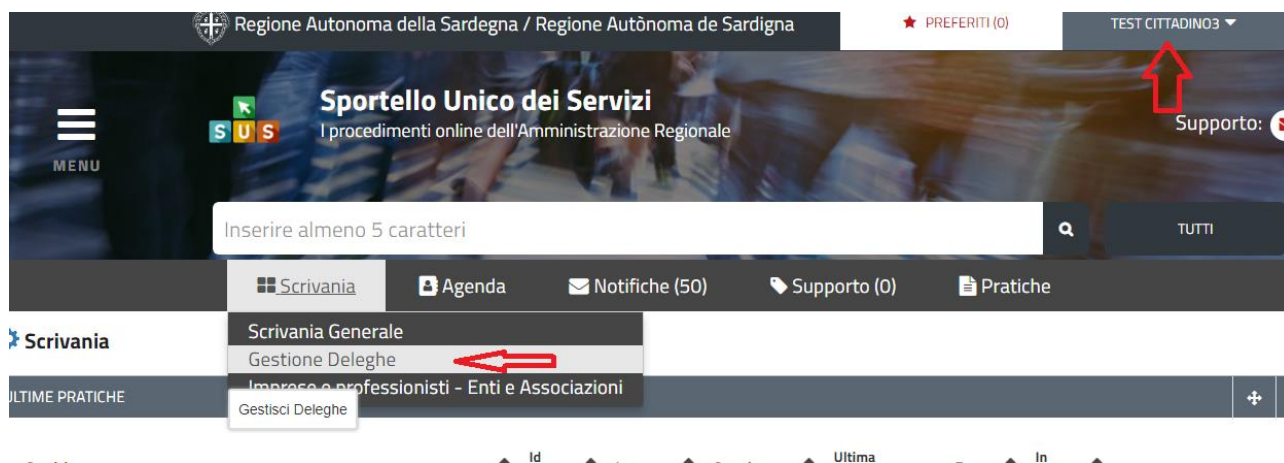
Regione Autonoma della Sardegna / Regione Autònoma de Sardigna

PREFERITI (0)

TEST CITTADINO3

MENU

SUS

Sportello Unico dei Servizi

I procedimenti online dell'Amministrazione Regionale

Supporto:

Inserire almeno 5 caratteri

TUTTI

Scrivania

Agenda

Notifiche (50)

Supporto (0)

Pratiche

Scrivania

Scrivania Generale

Gestione Deleghe

Imprese e professionisti - Enti e Associazioni

Gestisci Deleghe

LTIME PRATICHE

Id

Ultima

In